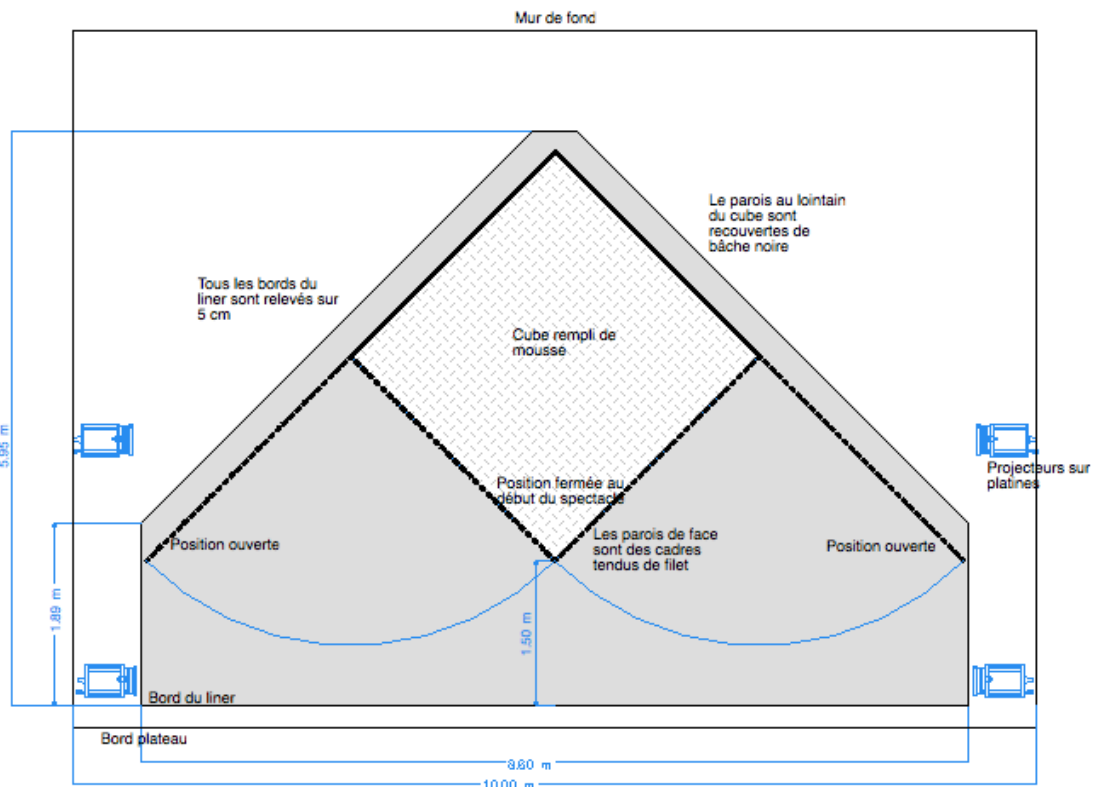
Mur de fond

Le parois au lointain du cube sont recouvertes de bâche noire

Tous les bords du liner sont relevés sur 5 cm

Cube rempli de mousse

5.95 m

Projecteurs sur platines

Position fermée au début du spectacle

Les parois de face sont des cadres tendus de filet

Position ouverte

Position ouverte

1.89 m

1.50 m

Bord du liner

Bord plateau

8.60 m

10.00 m